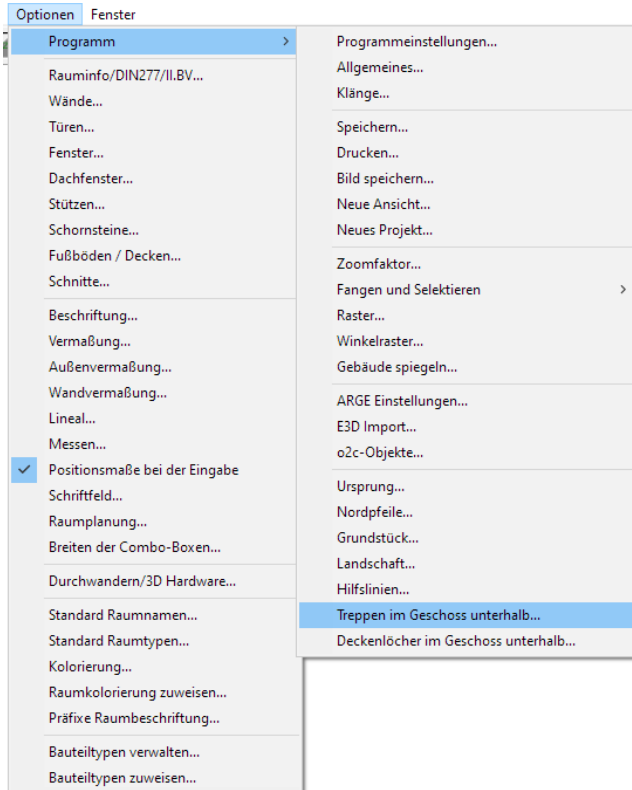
Optionen Fenster

Programm

Rauminfo/DIN277/II.BV...
Wände...
Türen...
Fenster...
Dachfenster...
Stützen...
Schornsteine...
Fußböden / Decken...
Schnitte...

Beschriftung...
Vermaßung...
Außenvermaßung...
Wandvermaßung...
Lineal...
Messen...
✓ Positionsmaße bei der Eingabe
Schriftfeld...
Raumplanung...
Breiten der Combo-Boxen...

Durchwandern/3D Hardware...

Standard Raumnamen...
Standard Raumtypen...
Kolorierung...
Raumkolorierung zuweisen...
Präfixe Raumbeschriftung...

Bauteiltypen verwalten...
Bauteiltypen zuweisen...

Programmeinstellungen...
Allgemeines...
Klänge...

Speichern...
Drucken...
Bild speichern...
Neue Ansicht...
Neues Projekt...

Zoomfaktor...
Fangen und Selektieren
Raster...
Winkelraster...
Gebäude spiegeln...

ARGE Einstellungen...
E3D Import...
o2c-Objekte...

Ursprung...
Nordpfeile...
Grundstück...
Landschaft...
Hilfslinien...
Treppen im Geschoss unterhalb...
Deckenlöcher im Geschoss unterhalb...